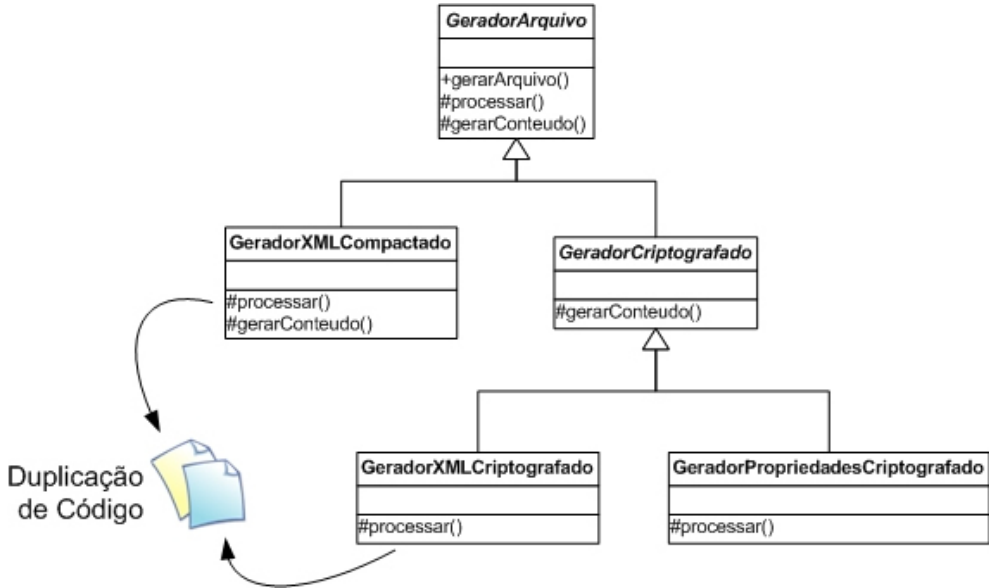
GeradorArquivo

+gerarArquivo()
#processar()
#gerarConteudo()

GeradorXMLCompactado

#processar()
#gerarConteudo()

GeradorCriptografado

#gerarConteudo()

Duplicação de Código

GeradorXMLCriptografado

#processar()

GeradorPropriedadesCriptografado

#processar()